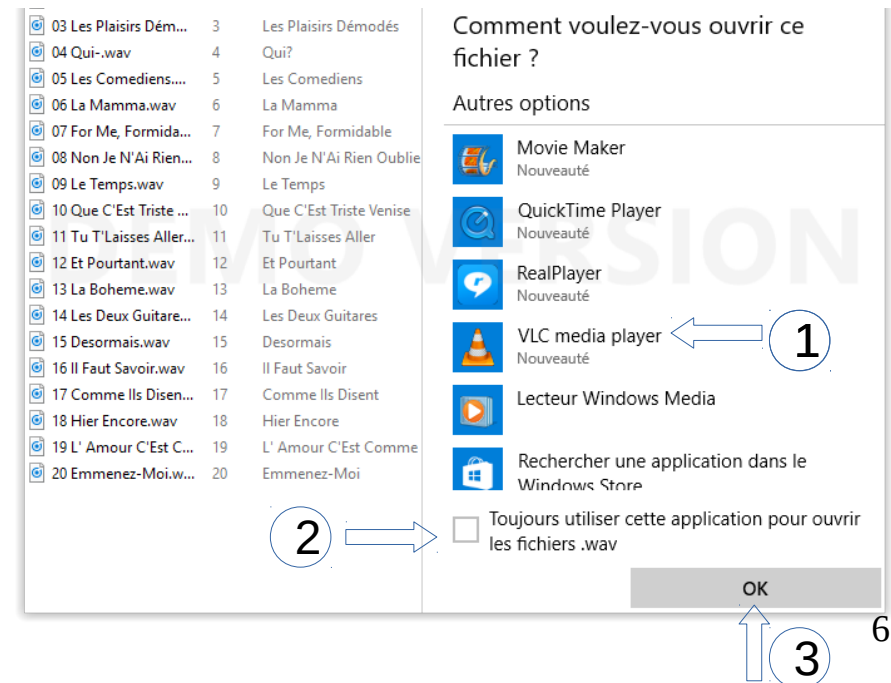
| | | |
|---|---|---|
| 03 Les Plaisirs Dém... | 3 | Les Plaisirs Démodés |
| 04 Qui-.wav | 4 | Qui? |
| 05 Les Comediens.... | 5 | Les Comediens |
| 06 La Mamma.wav | 6 | La Mamma |
| 07 For Me, Formida... | 7 | For Me, Formidable |
| 08 Non Je N'Ai Rien... | 8 | Non Je N'Ai Rien Oublie |
| 09 Le Temps.wav | 9 | Le Temps |
| 10 Que C'Est Triste ... | 10 | Que C'Est Triste Venise |
| 11 Tu T'Laisses Aller... | 11 | Tu T'Laisses Aller |
| 12 Et Pourtant.wav | 12 | Et Pourtant |
| 13 La Boheme.wav | 13 | La Boheme |
| 14 Les Deux Guitare... | 14 | Les Deux Guitares |
| 15 Desormais.wav | 15 | Desormais |
| 16 Il Faut Savoir.wav | 16 | Il Faut Savoir |
| 17 Comme Ils Disen... | 17 | Comme Ils Disent |
| 18 Hier Encore.wav | 18 | Hier Encore |
| 19 L' Amour C'Est C... | 19 | L' Amour C'Est Comme |
| 20 Emmenez-Moi.w... | 20 | Emmenez-Moi |

DEMO VERSION

Comment voulez-vous ouvrir ce fichier ?

Autres options

Movie Maker
Nouveauté

QuickTime Player
Nouveauté

RealPlayer
Nouveauté

VLC media player
Nouveauté

1

Lecteur Windows Media

Rechercher une application dans le Windows Store

2

Toujours utiliser cette application pour ouvrir les fichiers .wav

OK

6

3